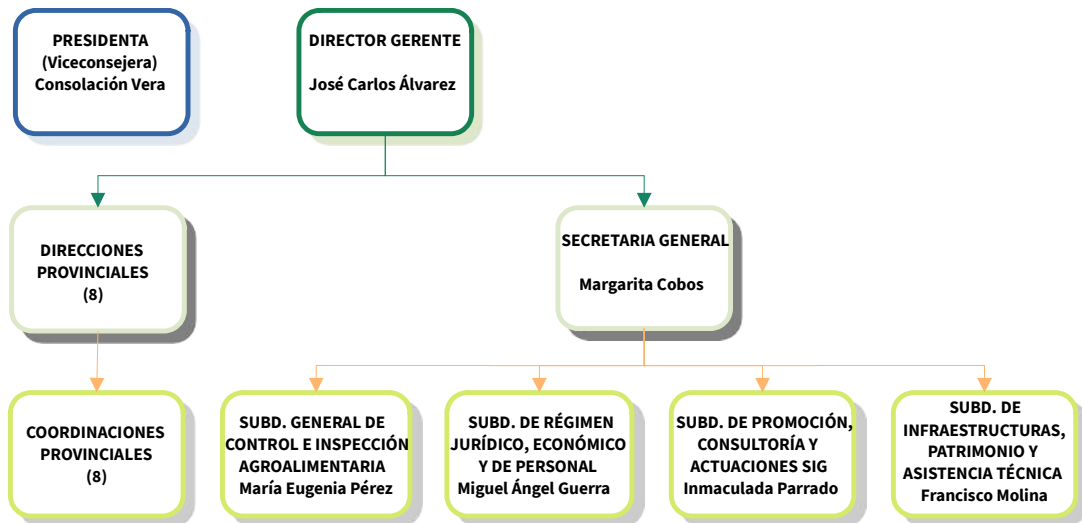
PRESIDENTA
(Viceconsejera)
Consolación Vera

DIRECTOR GERENTE

José Carlos Álvarez

DIRECCIONES PROVINCIALES
(8)

SECRETARIA GENERAL

Margarita Cobos

COORDINACIONES PROVINCIALES
(8)

SUBD. GENERAL DE CONTROL E INSPECCIÓN AGROALIMENTARIA
María Eugenia Pérez

SUBD. DE RÉGIMEN JURÍDICO, ECONÓMICO Y DE PERSONAL
Miguel Ángel Guerra

SUBD. DE PROMOCIÓN, CONSULTORÍA Y ACTUACIONES SIG
Inmaculada Parrado

SUBD. DE INFRAESTRUCTURAS, PATRIMONIO Y ASISTENCIA TÉCNICA
Francisco Molina